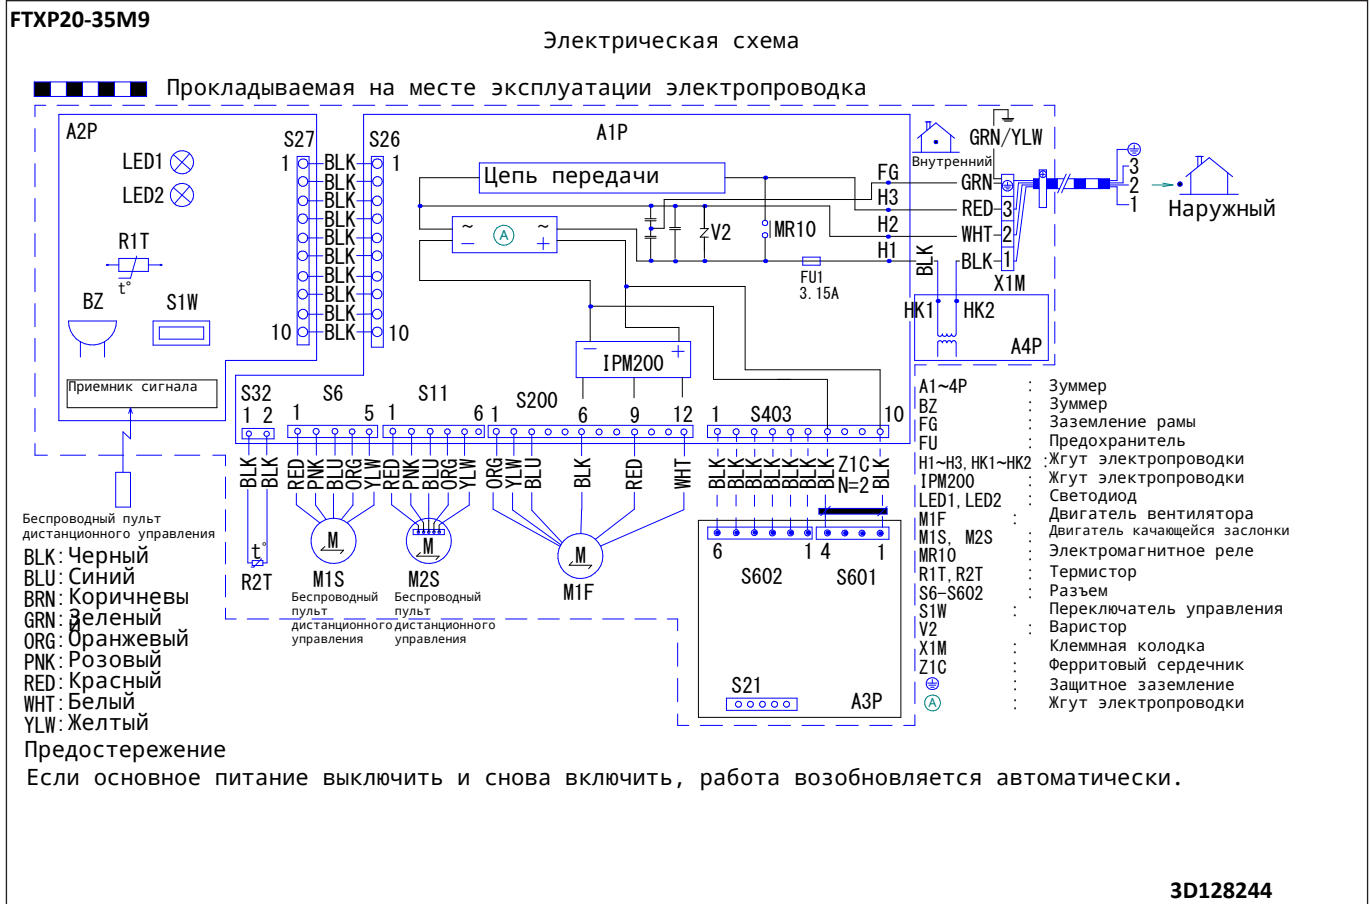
FTXP20-35M9

Электрическая схема

Прокладываемая на месте эксплуатации электропроводка

A2P
LED1
LED2
R1T
t°
BZ
S1W
Приемник сигнала

S27
1
10
BLK
BLK
BLK
BLK
BLK
BLK
BLK
BLK
BLK
BLK
S26
1
10

A1P
Цепь передачи
V2
MR10
FU1
3.15A
IPM200
FG
H3
H2
H1
BLK

Внутренний
GRN/YLW
GRN
RED
WHT
BLK
3
2
1
X1M
3
2
1
Наружный
HK1
HK2
A4P

S32
1 2
S6
1 5
S11
1 6
S200
1 6 9 12
S403
1 10
BLK BLK
RED PNK BLU ORG YLW
RED PNK BLU ORG YLW
ORG YLW BLU BLK RED WHT
BLK BLK BLK BLK BLK BLK BLK
Z1C
N=2
BLK

Беспроводный пульт дистанционного управления
t°
R2T
M1S
M2S
M1F
Беспроводный пульт дистанционного управления
Беспроводный пульт дистанционного управления
6 1 4 1
S602
S601
S21
A3P

BLK: Черный
BLU: Синий
BRN: Коричневый
GRN: Зеленый
ORG: Оранжевый
PNK: Розовый
RED: Красный
WHT: Белый
YLW: Желтый

A1~4P : Зуммер
BZ : Зуммер
FG : Заземление рамы
FU : Предохранитель
H1~H3, HK1~HK2 : Жгут электропроводки
IPM200 : Жгут электропроводки
LED1, LED2 : Светодиод
M1F : Двигатель вентилятора
M1S, M2S : Двигатель качающейся заслонки
MR10 : Электромагнитное реле
R1T, R2T : Термистор
S6~S602 : Разъем
S1W : Переключатель управления
V2 : Варистор
X1M : Клеммная колодка
Z1C : Ферритовый сердечник
⏚ : Защитное заземление
Ⓐ : Жгут электропроводки

Предостережение
Если основное питание выключить и снова включить, работа возобновляется автоматически.

3D128244